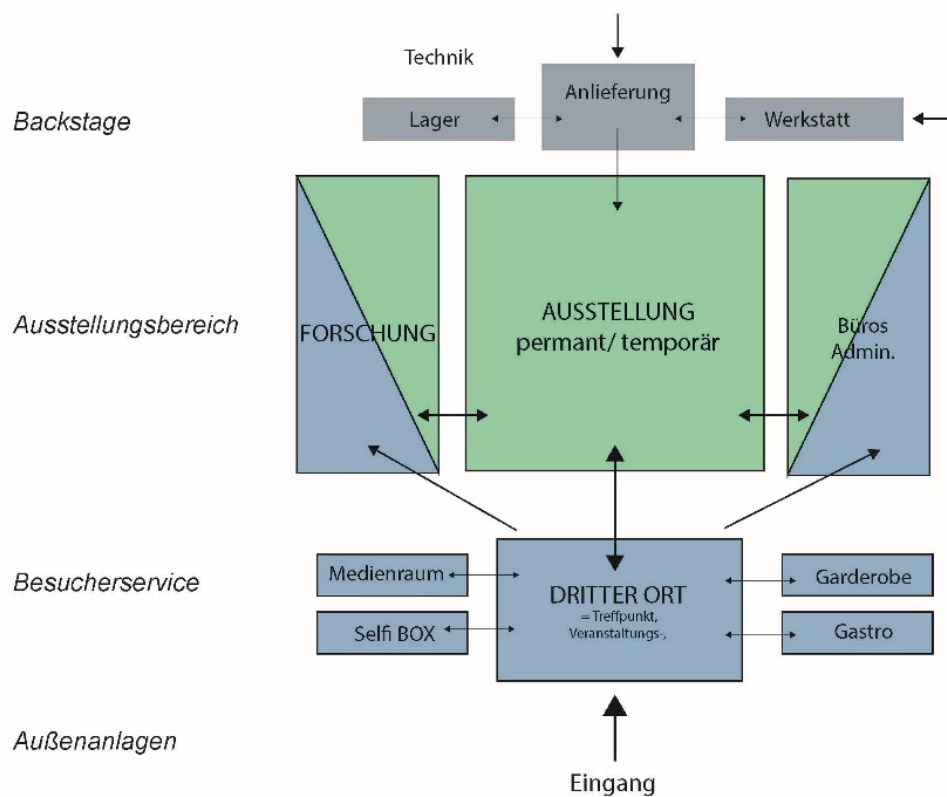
Technik

Backstage

Lager

Anlieferung

Werkstatt

Ausstellungsbereich

FORSCHUNG

AUSSTELLUNG
permant/ temporär

Büros
Admin.

Besucherservice

Medienraum

Selfi BOX

DITTER ORT
= Treffpunkt,
Veranstaltungs-,

Garderobe

Gastro

Außenanlagen

Eingang